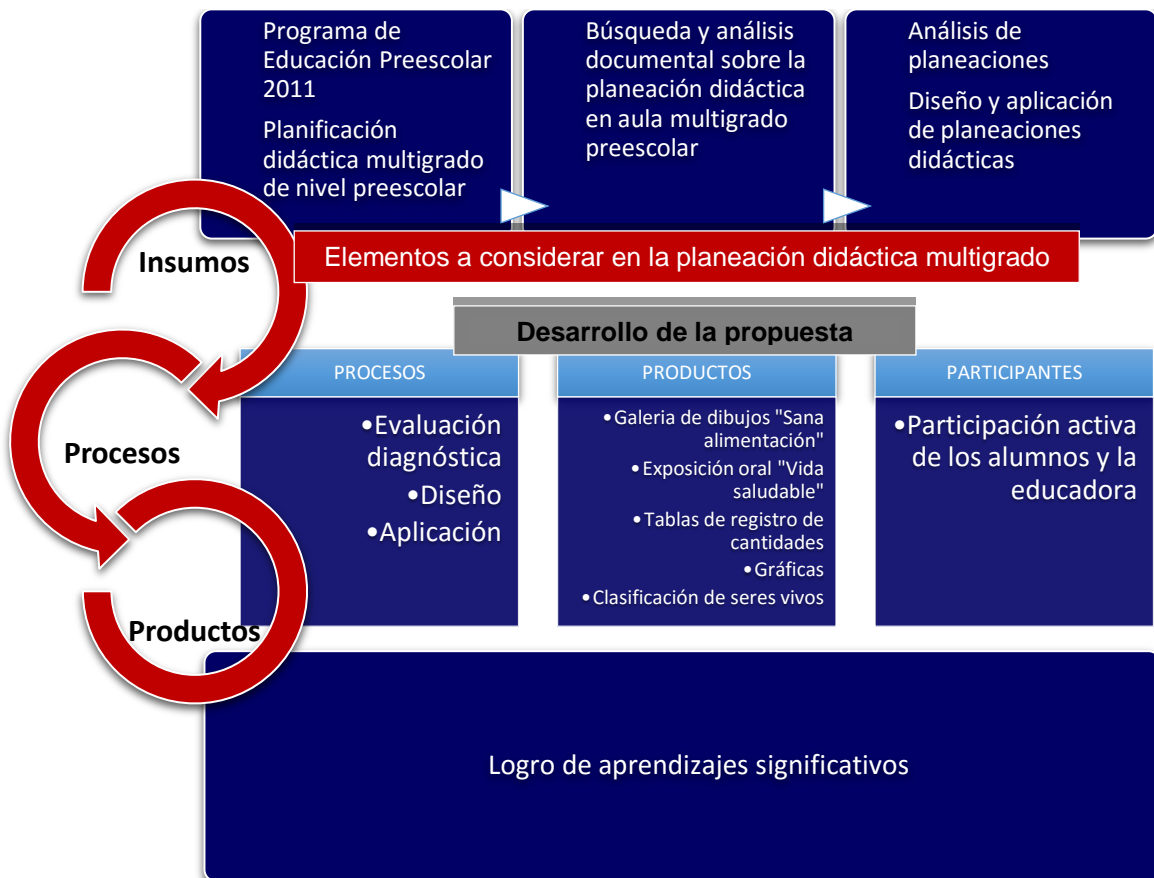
Programa de Educación Preescolar 2011

Planificación didáctica multigrado de nivel preescolar

Búsqueda y análisis documental sobre la planeación didáctica en aula multigrado preescolar

Análisis de planeaciones

Diseño y aplicación de planeaciones didácticas

Insumos

Elementos a considerar en la planeación didáctica multigrado

Desarrollo de la propuesta

Procesos

Productos

PROCESOS

•Evaluación diagnóstica
•Diseño
•Aplicación

PRODUCTOS

•Galeria de dibujos "Sana alimentación"
•Exposición oral "Vida saludable"
•Tablas de registro de cantidades
•Gráficas
•Clasificación de seres vivos

PARTICIPANTES

•Participación activa de los alumnos y la educadora

Logro de aprendizajes significativos